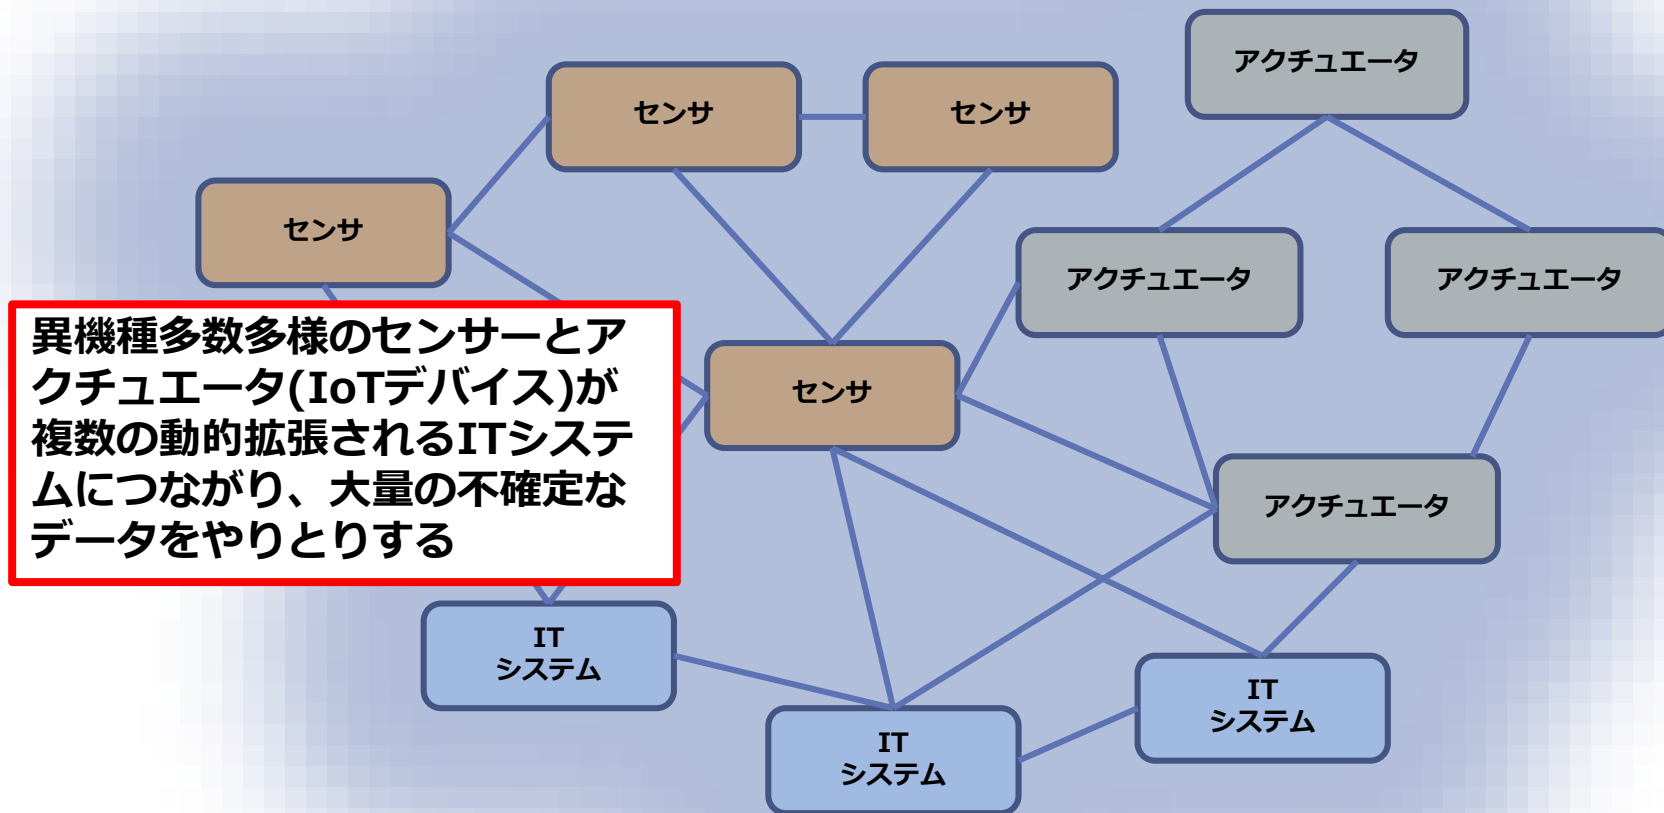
センサ

センサ

アクチュエータ

センサ

アクチュエータ

アクチュエータ

異機種多数多様のセンサーとアクチュエータ(IoTデバイス)が複数の動的拡張されるITシステムにつながり、大量の不確定なデータをやりとりする

センサ

アクチュエータ

IT
システム

IT
システム

IT
システム